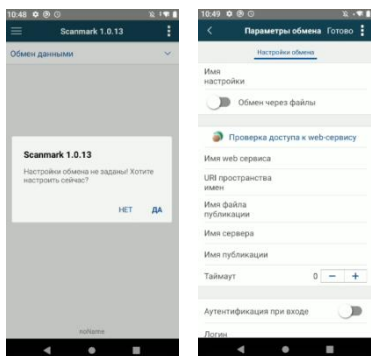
10:48

Scanmark 1.0.13

Обмен данными

Scanmark 1.0.13

Настройки обмена не заданы! Хотите настроить сейчас?

НЕТ ДА

noName

10:49

Параметры обмена Готово

Настройки обмена

Имя настройки

Обмен через файлы

Проверка доступа к web-сервису

Имя web сервиса

URI пространства имен

Имя файла публикации

Имя сервера

Имя публикации

Таймаут 0 − +

Аутентификация при входе

Логин